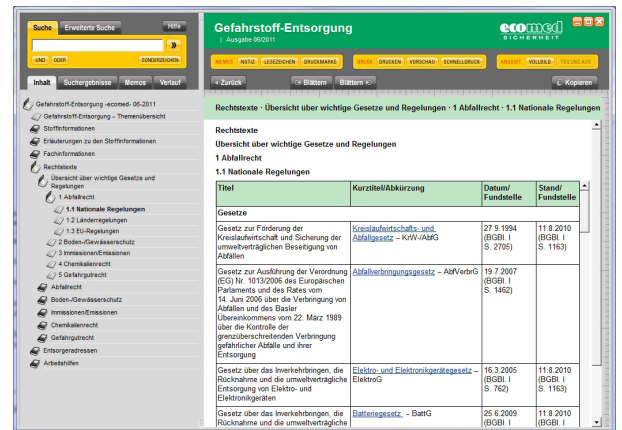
Suche Erweiterte Suche Hilfe
»
UND ODER SONDERZEICHEN
Inhalt Suchergebnisse Memos Verlauf
Gefahrstoff-Entsorgung -ecomed- 06-2011
Gefahrstoff-Entsorgung – Themenübersicht
Stoffinformationen
Erläuterungen zu den Stoffinformationen
Fachinformationen
Rechtstexte
Übersicht über wichtige Gesetze und Regelungen
1 Abfallrecht
1.1 Nationale Regelungen
1.2 Länderregelungen
1.3 EU-Regelungen
2 Boden-/Gewässerschutz
3 Immissionen/Emissionen
4 Chemikalienrecht
5 Gefahrgutrecht
Abfallrecht
Boden-/Gewässerschutz
Immissionen/Emissionen
Chemikalienrecht
Gefahrgutrecht
Entsorgeradressen
Arbeitshilfen

Gefahrstoff-Entsorgung
| Ausgabe 06/2011
ecomed SICHERHEIT
MEMOS NOTIZ LESEZEICHEN DRUCKMARKE DRUCK DRUCKEN VORSCHAU SCHNELLDRUCK ANSICHT VOLLBILD TEILUNG AUS
< Zurück < Blättern Blättern > Kopieren

Rechtstexte · Übersicht über wichtige Gesetze und Regelungen · 1 Abfallrecht · 1.1 Nationale Regelungen

Rechtstexte
Übersicht über wichtige Gesetze und Regelungen
1 Abfallrecht
1.1 Nationale Regelungen

| Titel | Kurztitel/Abkürzung | Datum/ Fundstelle | Stand/ Fundstelle |
|---|---|---|---|
| Gesetze | | | |
| Gesetz zur Förderung der Kreislaufwirtschaft und Sicherung der umweltverträglichen Beseitigung von Abfällen | Kreislaufwirtschafts- und Abfallgesetz – KrW-/AbfG | 27.9.1994 (BGBl. I S. 2705) | 11.8.2010 (BGBl. I S. 1163) |
| Gesetz zur Ausführung der Verordnung (EG) Nr. 1013/2006 des Europäischen Parlaments und des Rates vom 14. Juni 2006 über die Verbringung von Abfällen und des Basler Übereinkommens vom 22. März 1989 über die Kontrolle der grenzüberschreitenden Verbringung gefährlicher Abfälle und ihrer Entsorgung | Abfallverbringungsgesetz – AbfVerbrG | 19.7.2007 (BGBl. I S. 1462) | |
| Gesetz über das Inverkehrbringen, die Rücknahme und die umweltverträgliche Entsorgung von Elektro- und Elektronikgeräten | Elektro- und Elektronikgerätegesetz – ElektroG | 16.3.2005 (BGBl. I S. 762) | 11.8.2010 (BGBl. I S. 1163) |
| Gesetz über das Inverkehrbringen, die Rücknahme und die umweltverträgliche | Batteriegesetz – BattG | 25.6.2009 (BGBl. I | 11.8.2010 (BGBl. I |